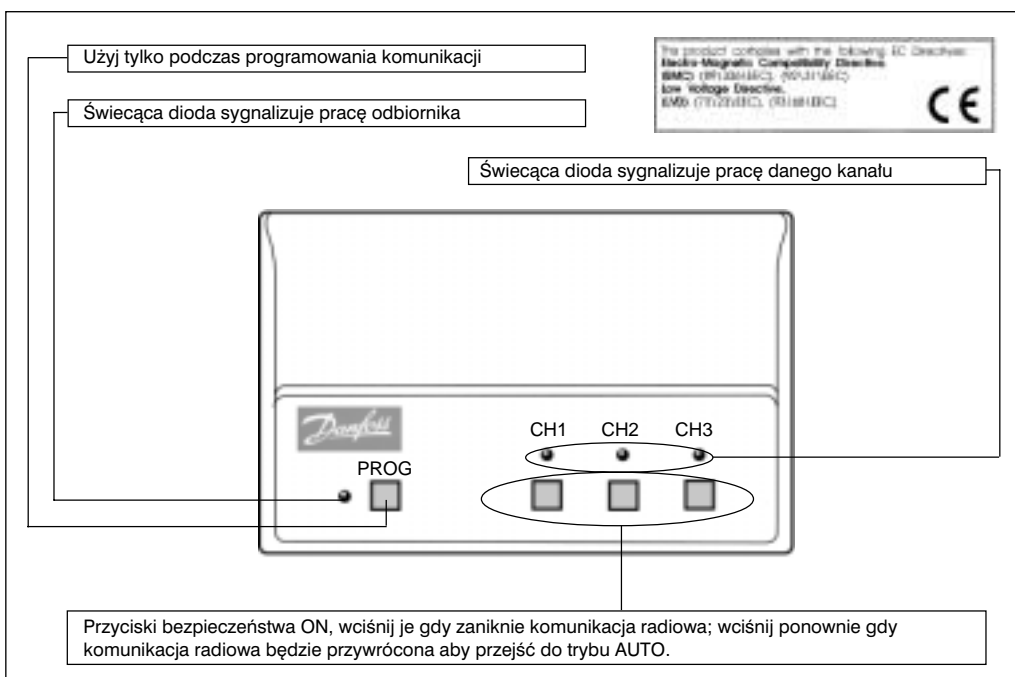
Użyj tylko podczas programowania komunikacji

Świecąca dioda sygnalizuje pracę odbiornika

This product complies with the following EC Directives: Electro-Magnetic Compatibility Directive. (EMC) (89/336/EEC), (92/31/EEC) Low Voltage Directive. (LVD) (73/23/EEC), (93/68/EEC)

CE

Świecąca dioda sygnalizuje pracę danego kanału

Danfoss

CH1 CH2 CH3

PROG

Przyciski bezpieczeństwa ON, wciśnij je gdy zaniknie komunikacja radiowa; wciśnij ponownie gdy komunikacja radiowa będzie przywrócona aby przejść do trybu AUTO.